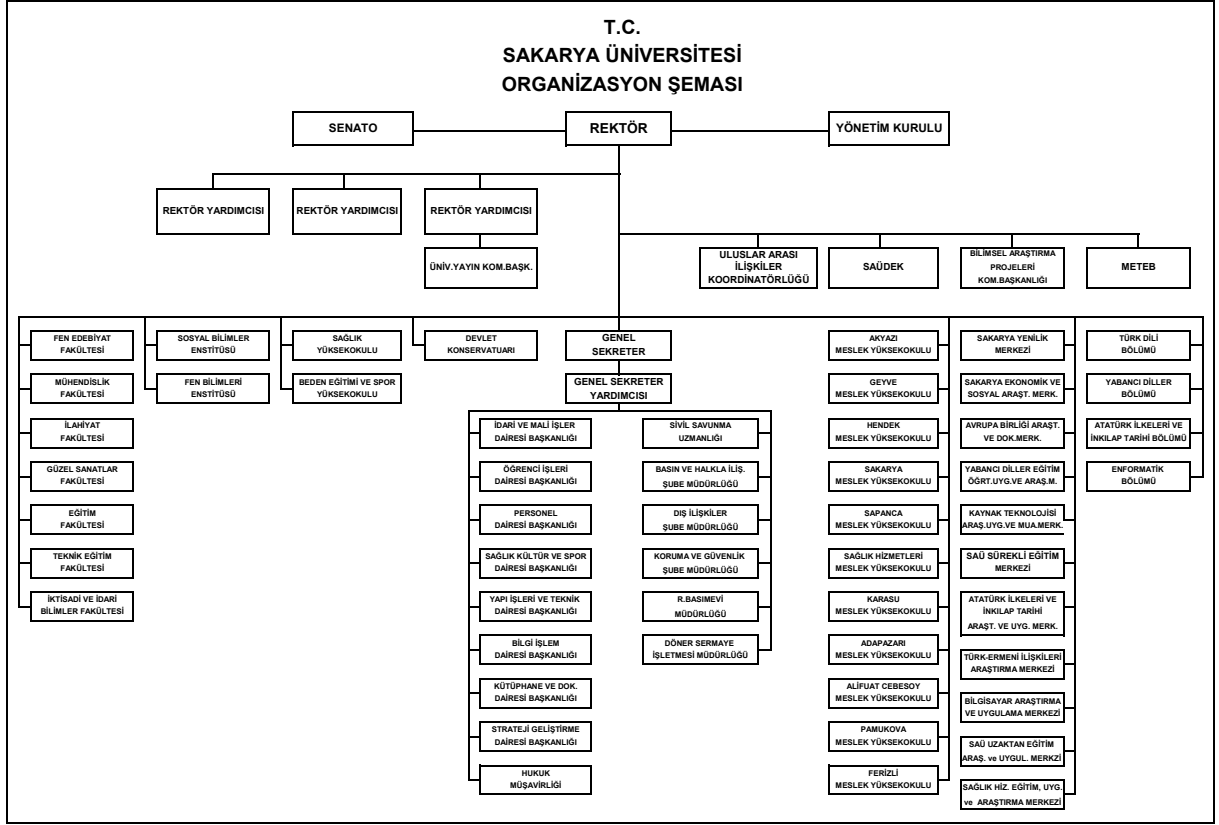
T.C.
SAKARYA ÜNİVERSİTESİ
ORGANİZASYON ŞEMASI

SENATO

REKTÖR

YÖNETİM KURULU

REKTÖR YARDIMCISI

REKTÖR YARDIMCISI

REKTÖR YARDIMCISI

ÜNİV.YAYIN KOM.BAŞK.

ULUSLAR ARASI İLİŞKİLER KOORDİNATÖRLÜĞÜ

SAÜDEK

BİLİMSEL ARAŞTIRMA PROJELERİ KOM.BAŞKANLIĞI

METEB

FEN EDEBİYAT FAKÜLTESİ

MÜHENDİSLİK FAKÜLTESİ

İLAHİYAT FAKÜLTESİ

GÜZEL SANATLAR FAKÜLTESİ

EĞİTİM FAKÜLTESİ

TEKNİK EĞİTİM FAKÜLTESİ

İKTİSADİ VE İDARİ BİLİMLER FAKÜLTESİ

SOSYAL BİLİMLER ENSTİTÜSÜ

FEN BİLİMLERİ ENSTİTÜSÜ

SAĞLIK YÜKSEKOKULU

BEDEN EĞİTİMİ VE SPOR YÜKSEKOKULU

DEVLET KONSERVATUARI

GENEL SEKRETER

GENEL SEKRETER YARDIMCISI

İDARİ VE MALİ İŞLER DAİRESİ BAŞKANLIĞI

ÖĞRENCİ İŞLERİ DAİRESİ BAŞKANLIĞI

PERSONEL DAİRESİ BAŞKANLIĞI

SAĞLIK KÜLTÜR VE SPOR DAİRESİ BAŞKANLIĞI

YAPI İŞLERİ VE TEKNİK DAİRESİ BAŞKANLIĞI

BİLGİ İŞLEM DAİRESİ BAŞKANLIĞI

KÜTÜPHANE VE DOK. DAİRESİ BAŞKANLIĞI

STRATEJİ GELİŞTİRME DAİRESİ BAŞKANLIĞI

HUKUK MÜŞAVİRLİĞİ

SİVİL SAVUNMA UZMANLIĞI

BASIN VE HALKLA İLİŞ. ŞUBE MÜDÜRLÜĞÜ

DIŞ İLİŞKİLER ŞUBE MÜDÜRLÜĞÜ

KORUMA VE GÜVENLİK ŞUBE MÜDÜRLÜĞÜ

R.BASIMEVİ MÜDÜRLÜĞÜ

DÖNER SERMAYE İŞLETMESİ MÜDÜRLÜĞÜ

AKYAZI MESLEK YÜKSEKOKULU

GEYVE MESLEK YÜKSEKOKULU

HENDEK MESLEK YÜKSEKOKULU

SAKARYA MESLEK YÜKSEKOKULU

SAPANCA MESLEK YÜKSEKOKULU

SAĞLIK HİZMETLERİ MESLEK YÜKSEKOKULU

KARASU MESLEK YÜKSEKOKULU

ADAPAZARI MESLEK YÜKSEKOKULU

ALİFUAT CEBESOY MESLEK YÜKSEKOKULU

PAMUKOVA MESLEK YÜKSEKOKULU

FERİZLİ MESLEK YÜKSEKOKULU

SAKARYA YENİLİK MERKEZİ

SAKARYA EKONOMİK VE SOSYAL ARAŞT. MERK.

AVRUPA BİRLİĞİ ARAŞT. VE DOK.MERK.

YABANCI DİLLER EĞİTİM ÖĞRT.UYG.VE ARAŞ.M.

KAYNAK TEKNOLOJİSİ ARAŞ.UYG.VE MUA.MERK.

SAÜ SÜREKLİ EĞİTİM MERKEZİ

ATATÜRK İLKELERİ VE İNKILAP TARİHİ ARAŞT. VE UYG. MERK.

TÜRK-ERMENİ İLİŞKİLERİ ARAŞTIRMA MERKEZİ

BİLGİSAYAR ARAŞTIRMA VE UYGULAMA MERKEZİ

SAÜ UZAKTAN EĞİTİM ARAŞ. ve UYGUL. MERKZİ

SAĞLIK HİZ. EĞİTİM, UYG. ve ARAŞTIRMA MERKEZİ

TÜRK DİLİ BÖLÜMÜ

YABANCI DİLLER BÖLÜMÜ

ATATÜRK İLKELERİ VE İNKILAP TARİHİ BÖLÜMÜ

ENFORMATİK BÖLÜMÜ